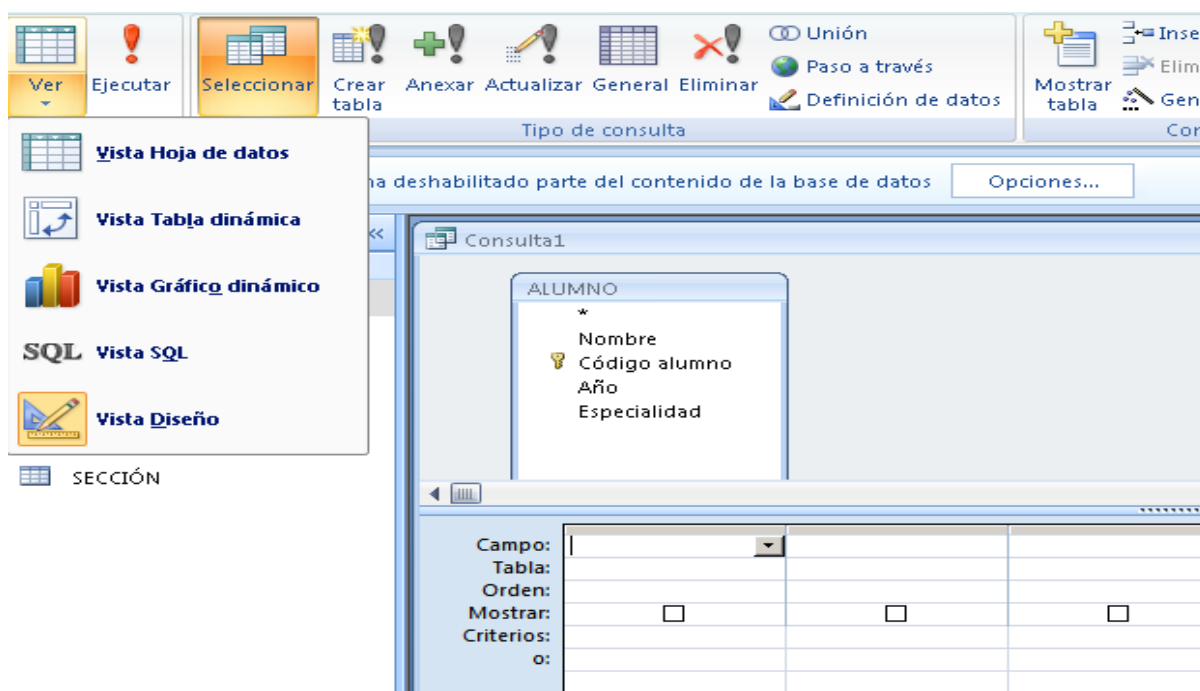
Ver
Ejecutar
Seleccionar
Crear tabla
Anexar
Actualizar
General
Eliminar
Unión
Paso a través
Definición de datos
Tipo de consulta
Mostrar tabla
Inse
Elim
Gen
Cor

Vista Hoja de datos
Vista Tabla dinámica
Vista Gráfico dinámico
SQL Vista SQL
Vista Diseño

na deshabilitado parte del contenido de la base de datos
Opciones...

«
Consulta1

ALUMNO
*
Nombre
Código alumno
Año
Especialidad

SECCIÓN

Campo:
Tabla:
Orden:
Mostrar:
Criterios:
o: